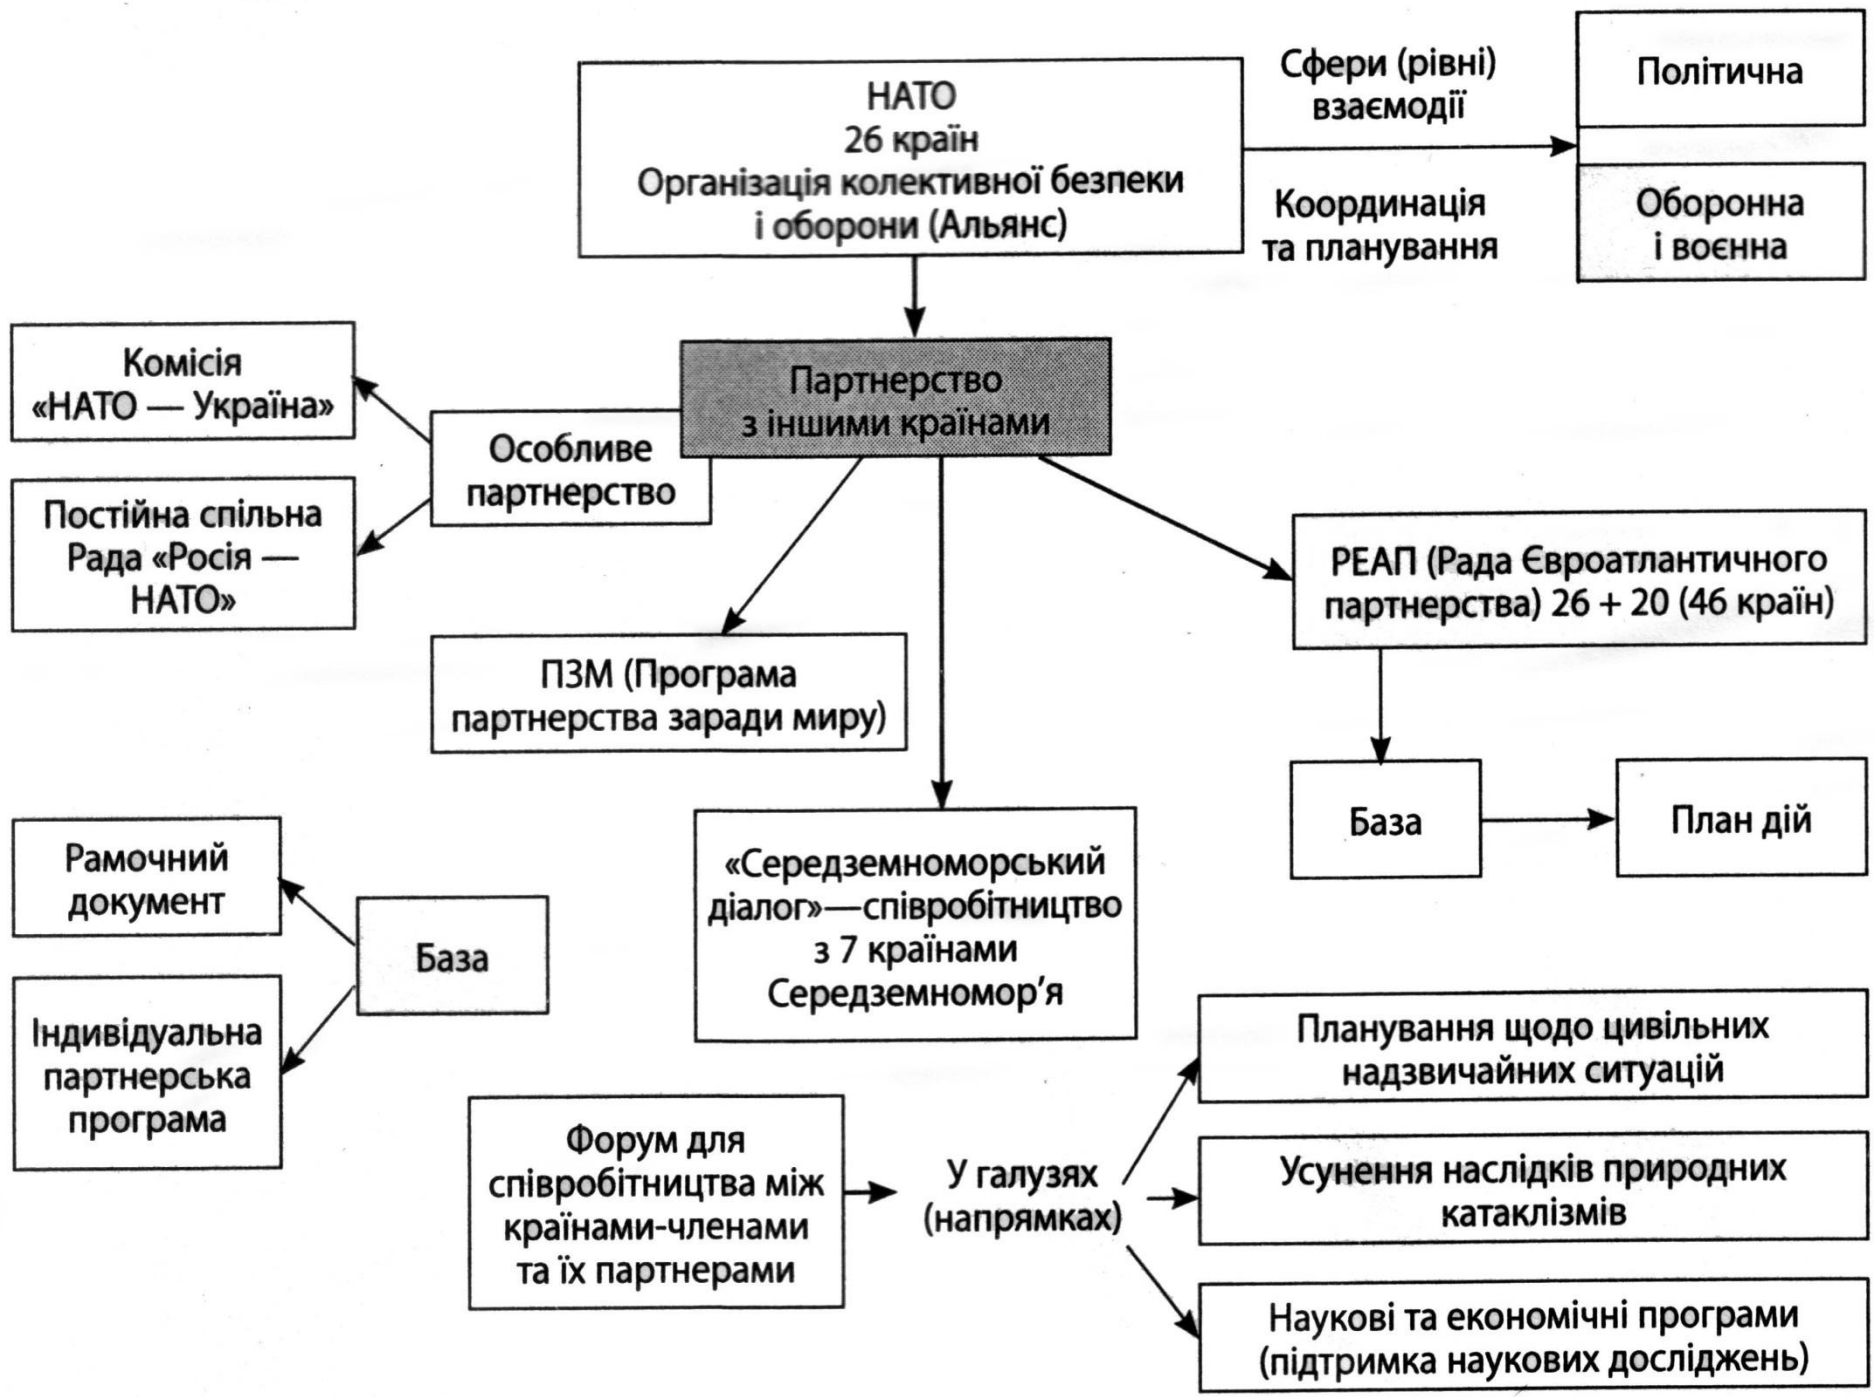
НАТО
26 країн
Організація колективної безпеки і оборони (Альянс)

Сфери (рівні) взаємодії

Координація та планування

Політична

Оборонна і воєнна

Партнерство з іншими країнами

Комісія «НАТО — Україна»

Особливе партнерство

Постійна спільна Рада «Росія — НАТО»

ПЗМ (Програма партнерства заради миру)

РЕАП (Рада Євроатлантичного партнерства) 26 + 20 (46 країн)

База

План дій

Рамочний документ

База

Індивідуальна партнерська програма

«Середземноморський діалог»—співробітництво з 7 країнами Середземномор'я

Форум для співробітництва між країнами-членами та їх партнерами

У галузях (напрямках)

Планування щодо цивільних надзвичайних ситуацій

Усунення наслідків природних катаклізмів

Наукові та економічні програми (підтримка наукових досліджень)